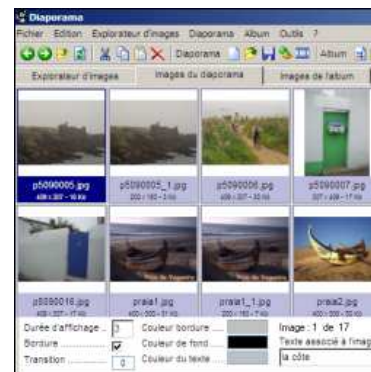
Diaporama
Fichier Edition Explorateur d'images Diaporama Album Outils ?
Diaporama Album
Explorateur d'images | Images du diaporama | Images de l'album
p5090005.jpg
408 × 307 - 16 Ko
p5090005_1.jpg
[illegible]
p5090006.jpg
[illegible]
p5090007.jpg
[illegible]
p5090016.jpg
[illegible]
praia1.jpg
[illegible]
praia1_1.jpg
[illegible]
praia2.jpg
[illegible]
Durée d'affichage 3
Bordure
Transition 0
Couleur bordure
Couleur de fond
Couleur du texte
Image : 1 de 17
Texte associé à l'imag
la côte